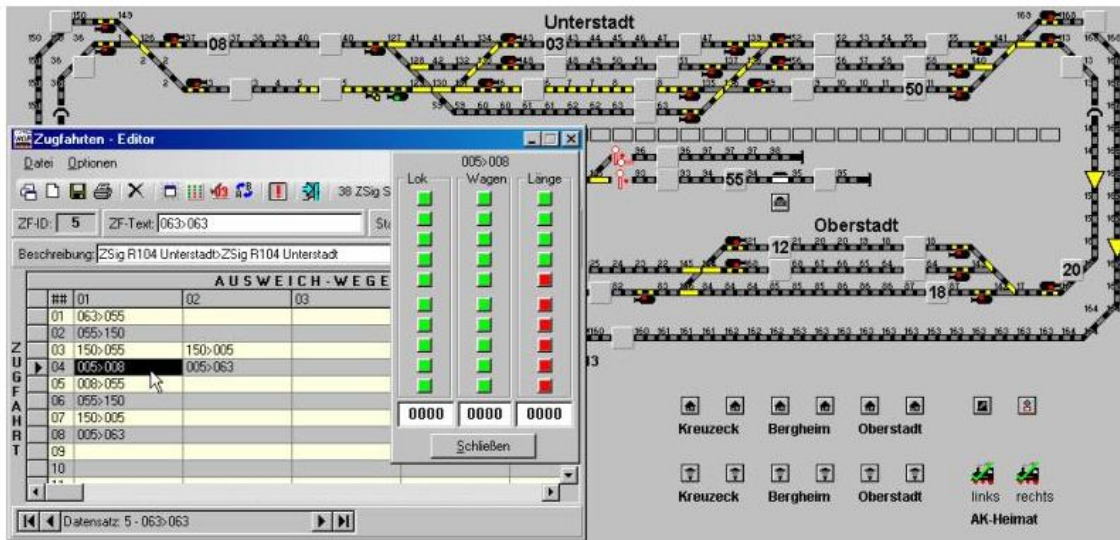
Unterstadt

08

03

50

Zugfahrten - Editor

Datei Optionen

38 ZSig S

ZF-ID: 5 ZF-Text: 063>063 St

Beschreibung: ZSig R104 Unterstadt>ZSig R104 Unterstadt

AUSWEICH-WEGE

| ## | 01 | 02 | 03 |
|---|---|---|---|
| 01 | 063>055 | | |
| 02 | 055>150 | | |
| 03 | 150>055 | 150>005 | |
| 04 | 005>008 | 005>063 | |
| 05 | 008>055 | | |
| 06 | 055>150 | | |
| 07 | 150>005 | | |
| 08 | 005>063 | | |
| 09 | | | |
| 10 | | | |

ZUGFAHRT

Datensatz: 5 - 063>063

005>008

Lok Wagen Länge

0000 0000 0000

Schließen

55

Oberstadt

12

20

18

Kreuzeck Bergheim Oberstadt

Kreuzeck Bergheim Oberstadt

links rechts

AK-Heimat